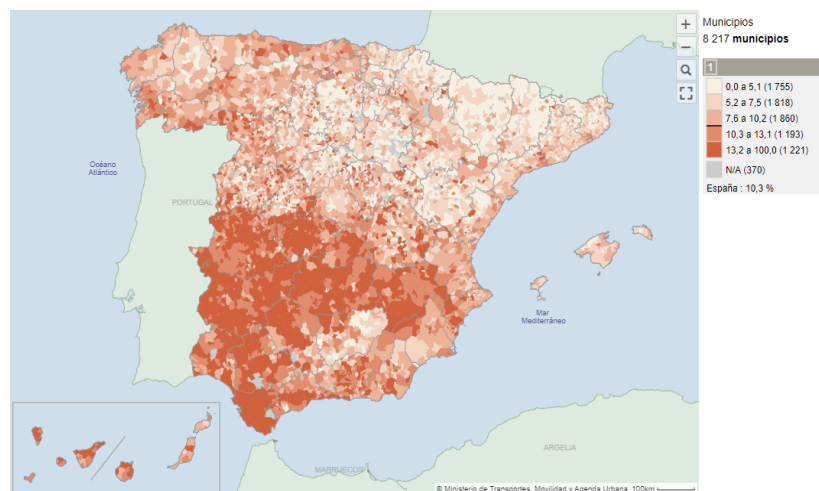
+
−
Municipios
8 217 municipios
1
0,0 a 5,1 (1 755)
5,2 a 7,5 (1 818)
7,6 a 10,2 (1 860)
10,3 a 13,1 (1 193)
13,2 a 100,0 (1 221)
N/A (370)
España : 10,3 %

Océano Atlántico
PORTUGAL
Mar Mediterráneo
ARGELIA
MARRUECOS
© Ministerio de Transportes, Movilidad y Agenda Urbana 100km